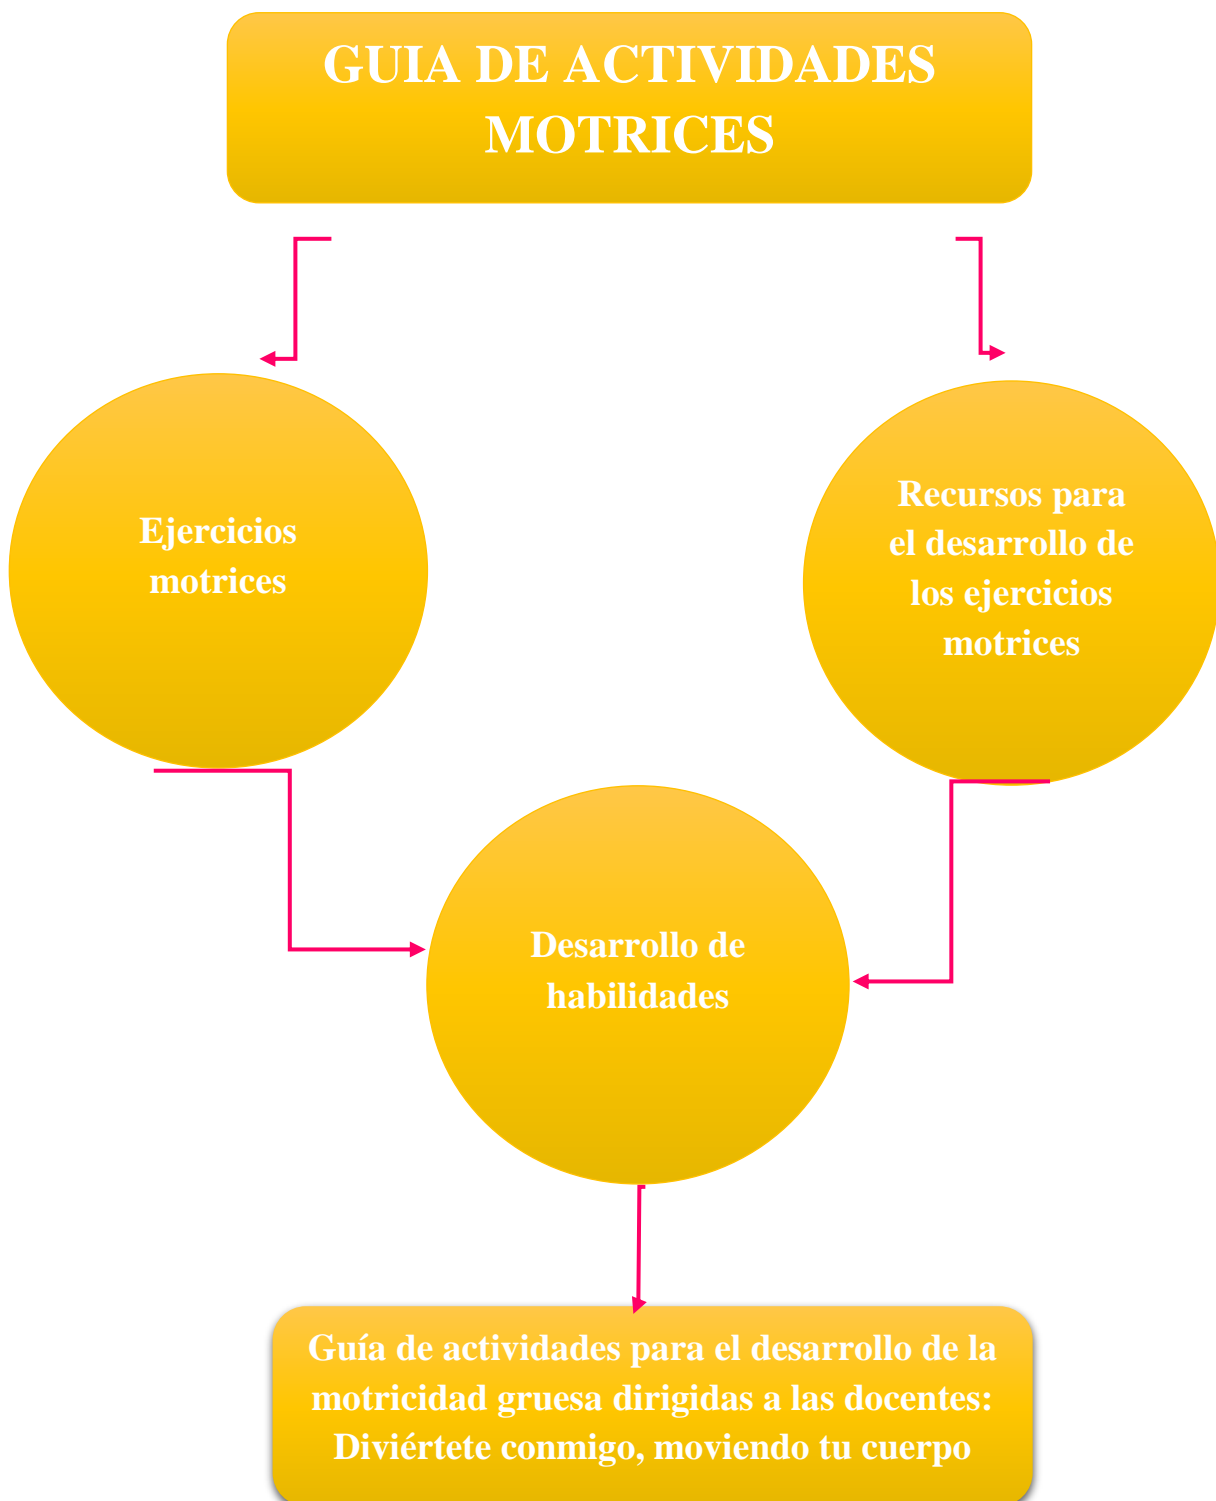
GUIA DE ACTIVIDADES MOTRICES

Ejercicios motrices

Recursos para el desarrollo de los ejercicios motrices

Desarrollo de habilidades

Guía de actividades para el desarrollo de la motricidad gruesa dirigidas a las docentes: Diviértete conmigo, moviendo tu cuerpo